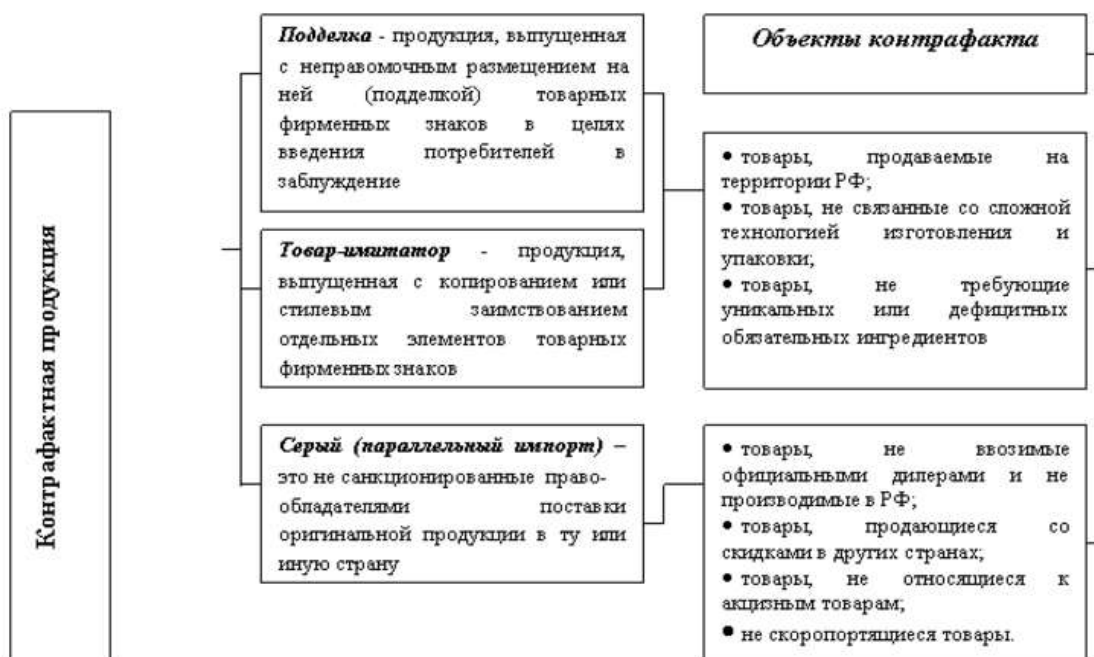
Контрафактная продукция

**Подделка** - продукция, выпущенная с неправомочным размещением на ней (подделкой) товарных фирменных знаков в целях введения потребителей в заблуждение

**Товар-имитатор** - продукция, выпущенная с копированием или стилевым заимствованием отдельных элементов товарных фирменных знаков

**Серый (параллельный импорт)** – это не санкционированные правообладателями поставки оригинальной продукции в ту или иную страну

**Объекты контрафакта**

• товары, продаваемые на территории РФ;
• товары, не связанные со сложной технологией изготовления и упаковки;
• товары, не требующие уникальных или дефицитных обязательных ингредиентов

• товары, не ввозимые официальными дилерами и не производимые в РФ;
• товары, продающиеся со скидками в других странах;
• товары, не относящиеся к акцизным товарам;
• не скоропортящиеся товары.